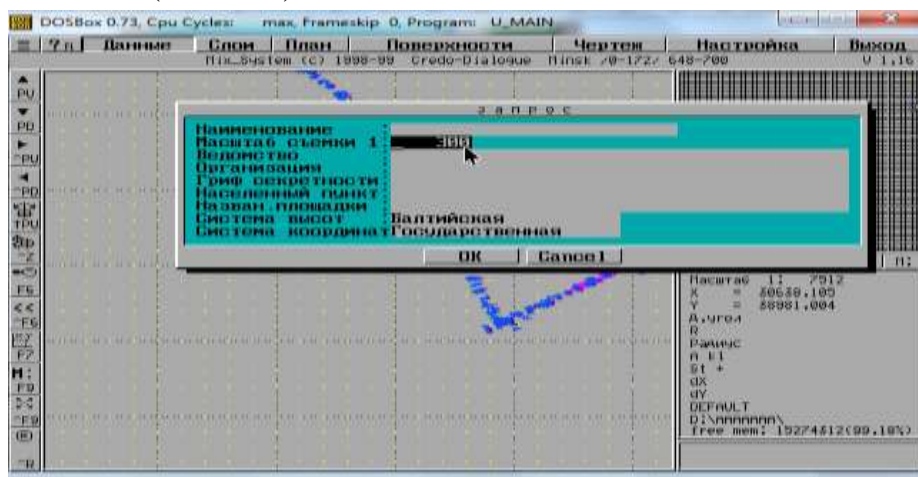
DOSBox 0.73, Cpu Cycles: max, Frameskip 0, Program: U_MAIN

?п | Данные | Слои | План | Поверхности | Чертеж | Настройка | Выход

Mix_System (c) 1998-99 Credo-Dialogue Minsk /0-172/ 648-700 V 1.16

PU
PD
^PU
^PD
TPU
^Z
F6
<<
^F6
F7
M:
F9
^F9
^R

Запрос

Наименование
Масштаб съемки 1 : 300
Ведомство
Организация
Гриф секретности
Населенный пункт
Назван.площадки
Система высот Балтийская
Система координат Государственная

OK | Cancel

Масштаб 1: 7512
X = 80638.105
Y = 88981.004
А.угол
R
Радиус
A E1
St +
dX
dY
DEFAULT
D:\AAAAAAA\
free mem: 15274512(99.18%)

H: